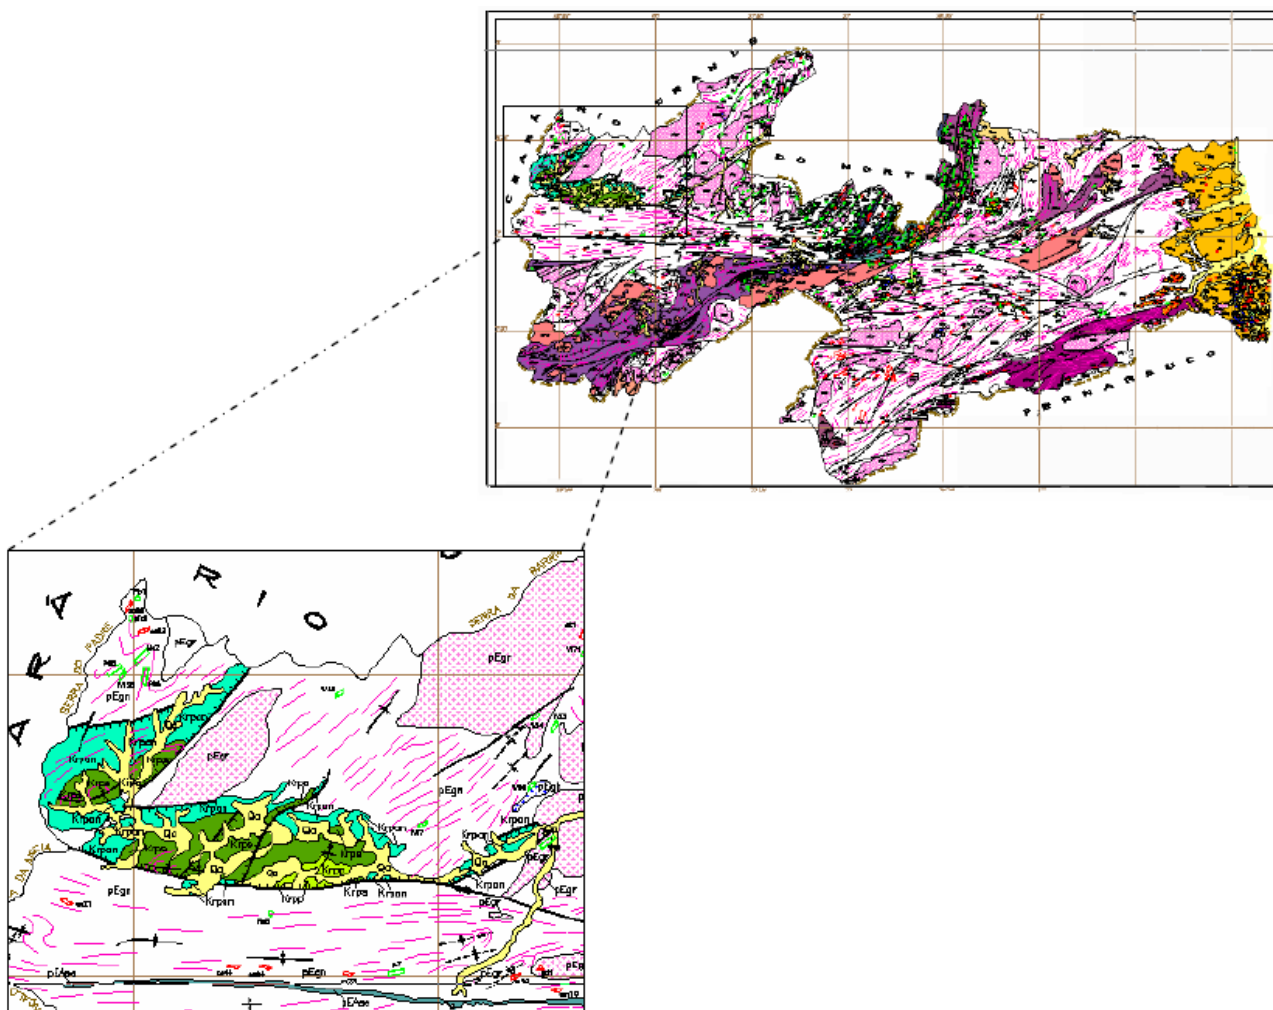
CEARÁ RIO GRANDE DO NORTE

PERNAMBUCO

Á R I O

SERRA DO PADRE

SERRA DA PAPEIRA

pEgr

pEgn

pEgr

Krpan

Krps

Qa

Krpan

Krps

Qa

Krpan

Krps

pEgn

pEgr

Krpan

Krps

Krpan

Qa

Krpan

pEgr

pEgr

pEgr

pEgr

pEgn

pEAse

pEAse

pEgr